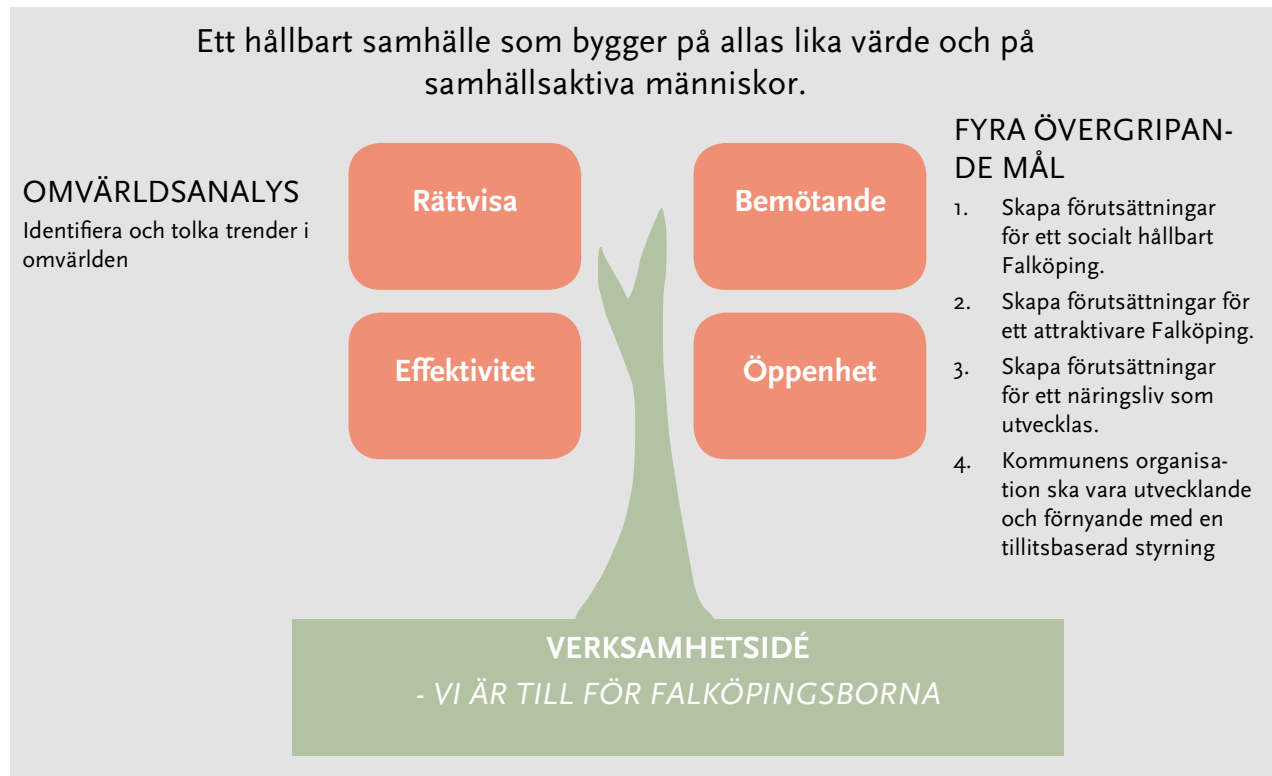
Ett hållbart samhälle som bygger på allas lika värde och på samhällsaktiva människor.

OMVÄRLDSANALYS
Identifiera och tolka trender i omvärlden

Rättvisa

Bemötande

Effektivitet

Öppenhet

FYRA ÖVERGRIPANDE MÅL
1. Skapa förutsättningar för ett socialt hållbart Falköping.
2. Skapa förutsättningar för ett attraktivare Falköping.
3. Skapa förutsättningar för ett näringsliv som utvecklas.
4. Kommunens organisation ska vara utvecklande och förnyande med en tillitsbaserad styrning

VERKSAMHETSIDÉ
- VI ÄR TILL FÖR FALKÖPINGSBORNA